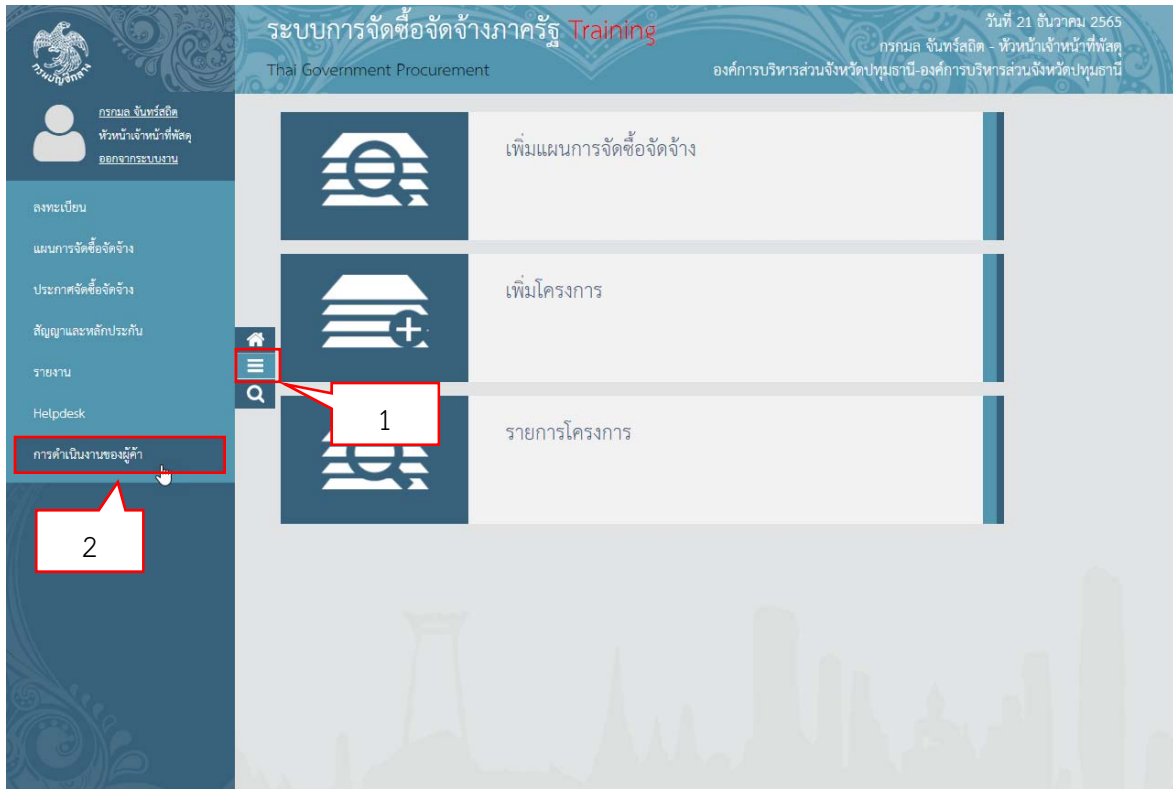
กรมบัญชีกลาง

ระบบการจัดซื้อจัดจ้างภาครัฐ Training
Thai Government Procurement

วันที่ 21 ธันวาคม 2565
กรกมล จันทร์สถิต - หัวหน้าเจ้าหน้าที่พัสดุ
องค์การบริหารส่วนจังหวัดปทุมธานี-องค์การบริหารส่วนจังหวัดปทุมธานี

กรกมล จันทร์สถิต
หัวหน้าเจ้าหน้าที่พัสดุ
ออกจากระบบงาน

ลงทะเบียน
แผนการจัดซื้อจัดจ้าง
ประกาศจัดซื้อจัดจ้าง
สัญญาและหลักประกัน
รายงาน
Helpdesk
การดำเนินงานของผู้ค้า

เพิ่มแผนการจัดซื้อจัดจ้าง

เพิ่มโครงการ

รายการโครงการ

1

2